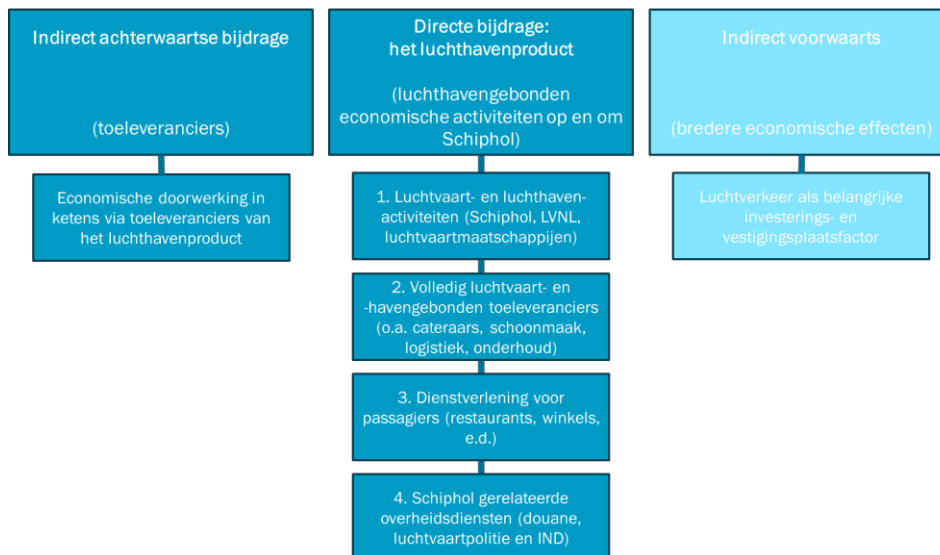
Indirect achterwaartse bijdrage

(toeleveranciers)

Economische doorwerking in ketens via toeleveranciers van het luchthavenproduct

Directe bijdrage: het luchthavenproduct

(luchthavengebonden economische activiteiten op en om Schiphol)

1. Luchtvaart- en luchthavenactiviteiten (Schiphol, LVNL, luchtvaartmaatschappijen)

2. Volledig luchtvaart- en -havengebonden toeleveranciers (o.a. cateraars, schoonmaak, logistiek, onderhoud)

3. Dienstverlening voor passagiers (restaurants, winkels, e.d.)

4. Schiphol gerelateerde overheidsdiensten (douane, luchtvaartpolitie en IND)

Indirect voorwaarts

(bredere economische effecten)

Luchtverkeer als belangrijke investerings- en vestigingsplaatsfactor